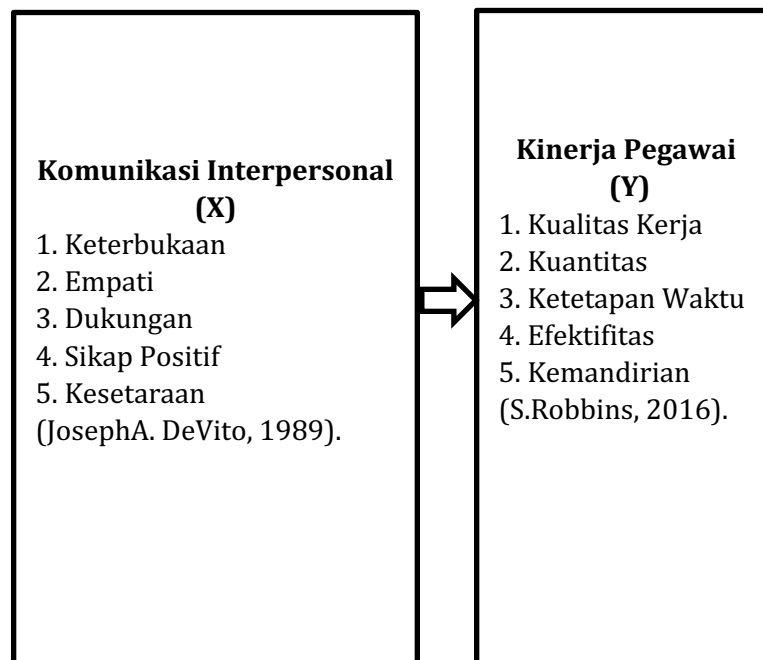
**Komunikasi Interpersonal (X)**

1. Keterbukaan
2. Empati
3. Dukungan
4. Sikap Positif
5. Kesetaraan

(JosephA. DeVito, 1989).

**Kinerja Pegawai (Y)**

1. Kualitas Kerja
2. Kuantitas
3. Ketetapan Waktu
4. Efektifitas
5. Kemandirian

(S.Robbins, 2016).